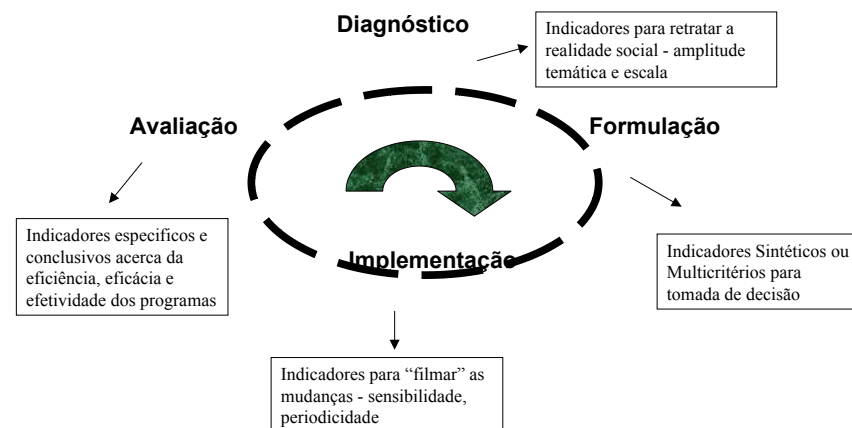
Diagnóstico

Indicadores para retratar a realidade social - amplitude temática e escala

Avaliação

Formulação

Indicadores especificos e conclusivos acerca da eficiência, eficácia e efetividade dos programas

Implementação

Indicadores Sintéticos ou Multicritérios para tomada de decisão

Indicadores para "filmar" as mudanças - sensibilidade, periodicidade